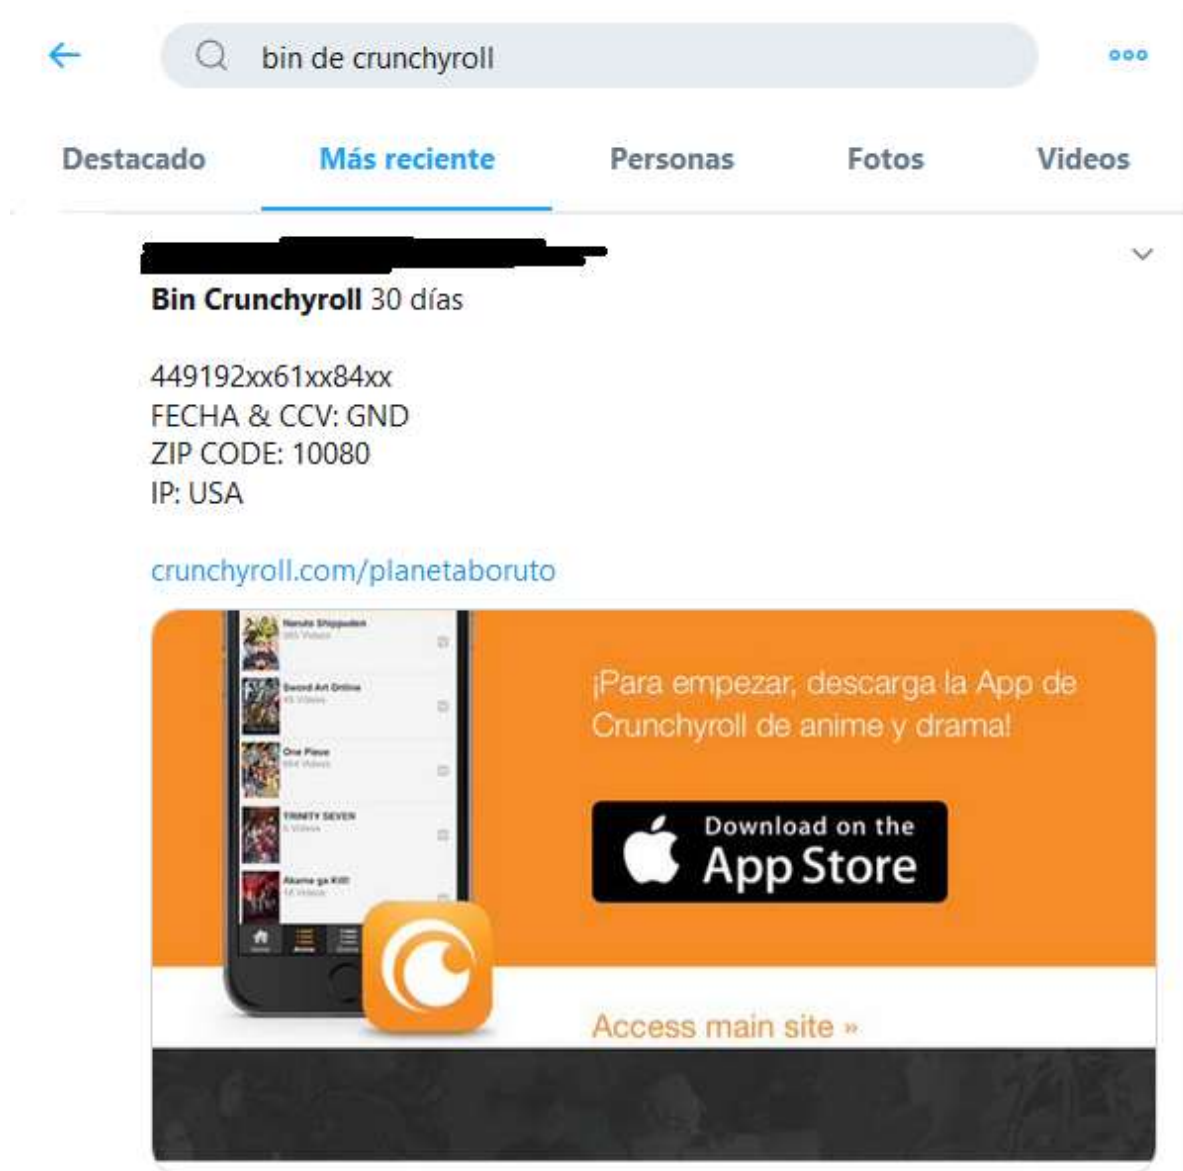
bin de crunchyroll

Destacado
Más reciente
Personas
Fotos
Videos

Bin Crunchyroll 30 días

449192xx61xx84xx
FECHA & CCV: GND
ZIP CODE: 10080
IP: USA

crunchyroll.com/planetaboruto

Naruto Shippuden
Sword Art Online
One Piece
TRINITY SEVEN
Akame ga Kill!

¡Para empezar, descarga la App de Crunchyroll de anime y drama!

Download on the App Store

Access main site »